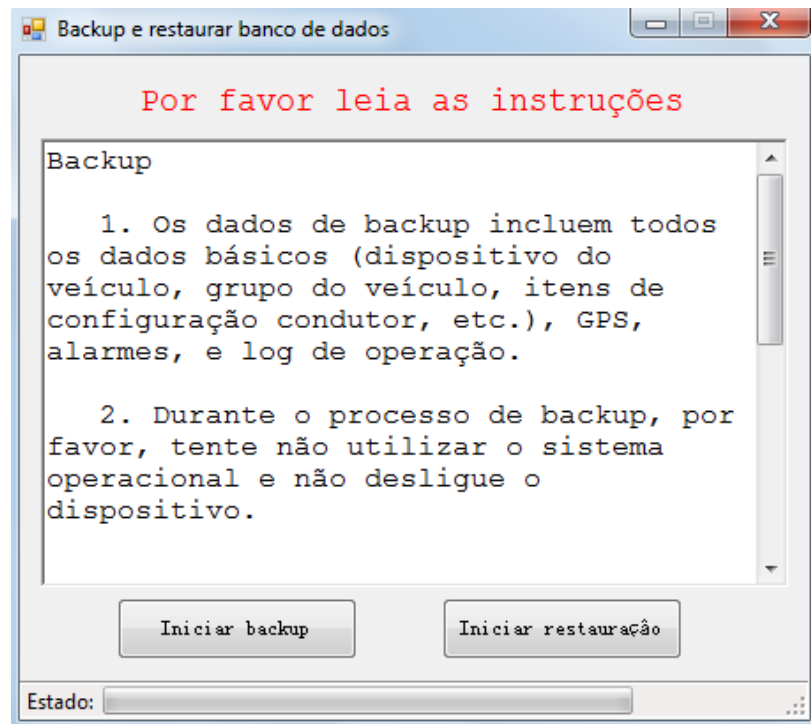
Backup e restaurar banco de dados

Por favor leia as instruções

Backup

1. Os dados de backup incluem todos os dados básicos (dispositivo do veículo, grupo do veículo, itens de configuração condutor, etc.), GPS, alarmes, e log de operação.

2. Durante o processo de backup, por favor, tente não utilizar o sistema operacional e não desligue o dispositivo.

Iniciar backup

Iniciar restauraçâo

Estado: